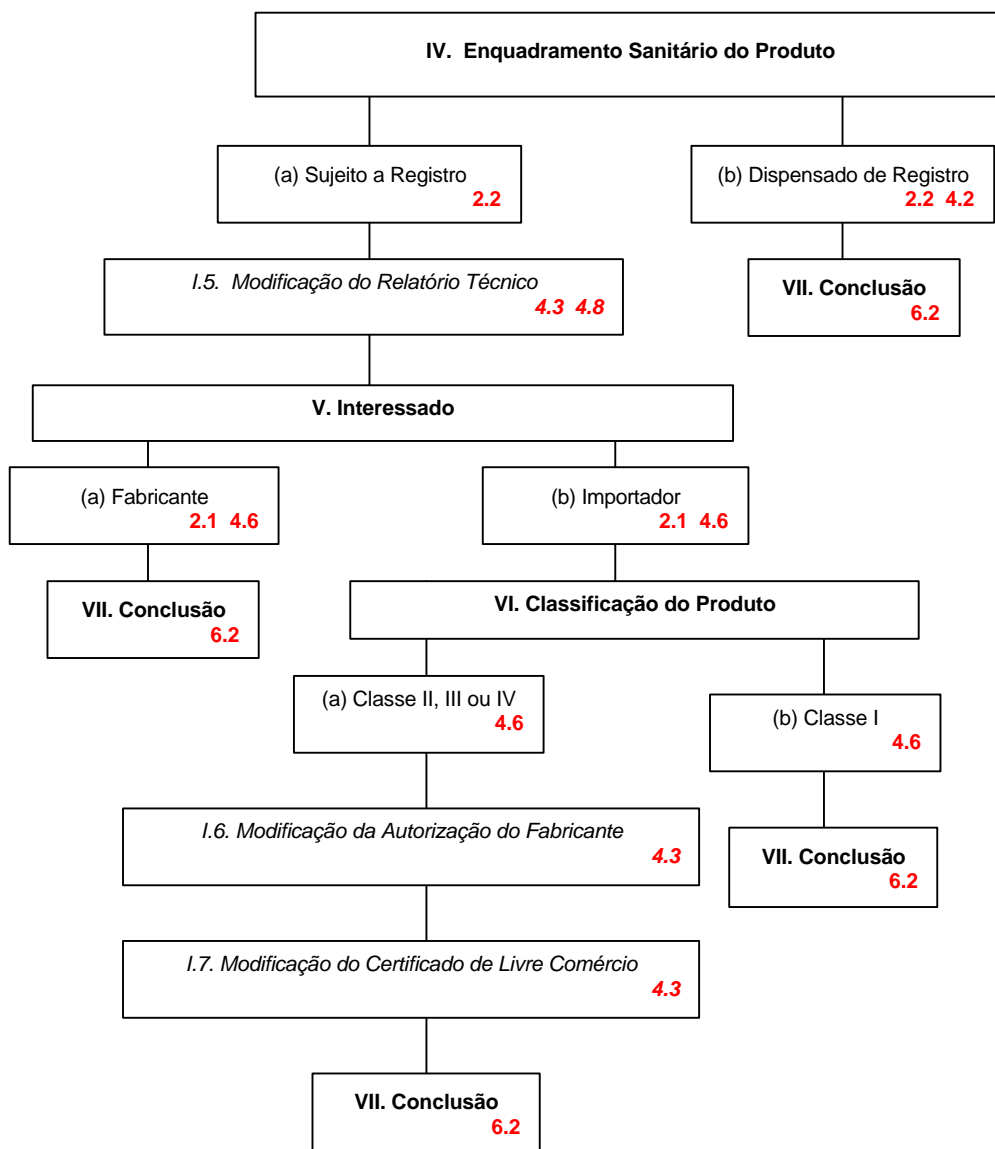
IV. Enquadramento Sanitário do Produto

(a) Sujeito a Registro 2.2

(b) Dispensado de Registro 2.2 4.2

VII. Conclusão 6.2

I.5. Modificação do Relatório Técnico 4.3 4.8

V. Interessado

(a) Fabricante 2.1 4.6

(b) Importador 2.1 4.6

VII. Conclusão 6.2

VI. Classificação do Produto

(a) Classe II, III ou IV 4.6

(b) Classe I 4.6

I.6. Modificação da Autorização do Fabricante 4.3

VII. Conclusão 6.2

I.7. Modificação do Certificado de Livre Comércio 4.3

VII. Conclusão 6.2